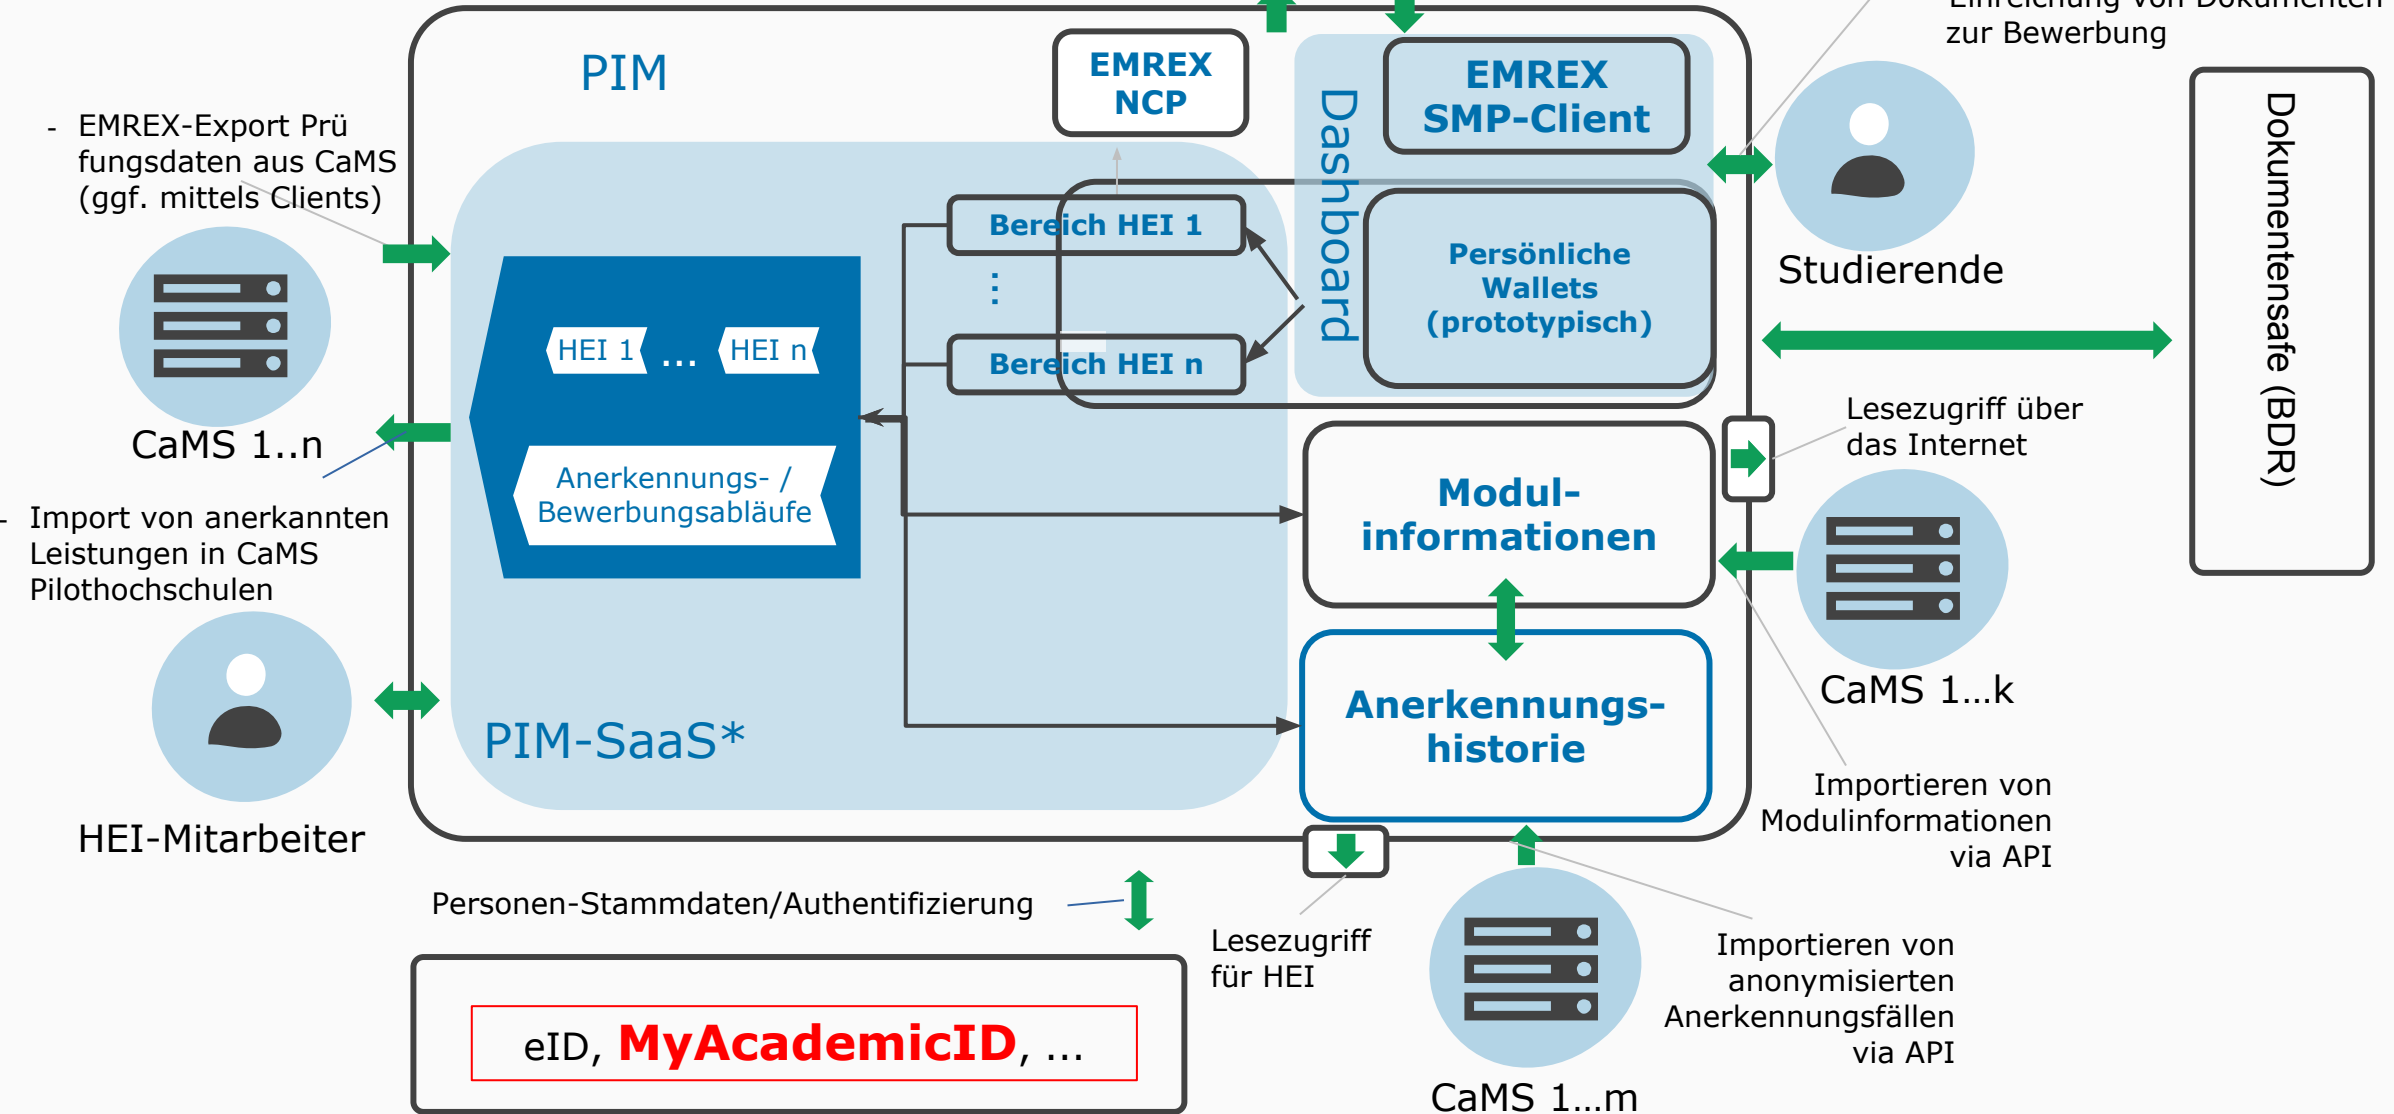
Einreichung von Dokumenten zur Bewerbung

PIM

EMREX NCP

EMREX SMP-Client

Dashboard

- EMREX-Export Prüfungsdaten aus CaMS (ggf. mittels Clients)

Bereich HEI 1

⋮

Bereich HEI n

Persönliche Wallets (prototypisch)

Studierende

Dokumentensafe (BDR)

HEI 1 … HEI n

Anerkennungs- / Bewerbungsabläufe

CaMS 1..n

- Import von anerkannten Leistungen in CaMS Pilothochschulen

Lesezugriff über das Internet

Modul-informationen

CaMS 1…k

Anerkennungs-historie

HEI-Mitarbeiter

PIM-SaaS*

Importieren von Modulinformationen via API

Personen-Stammdaten/Authentifizierung

Lesezugriff für HEI

Importieren von anonymisierten Anerkennungsfällen via API

eID, MyAcademicID, …

CaMS 1…m